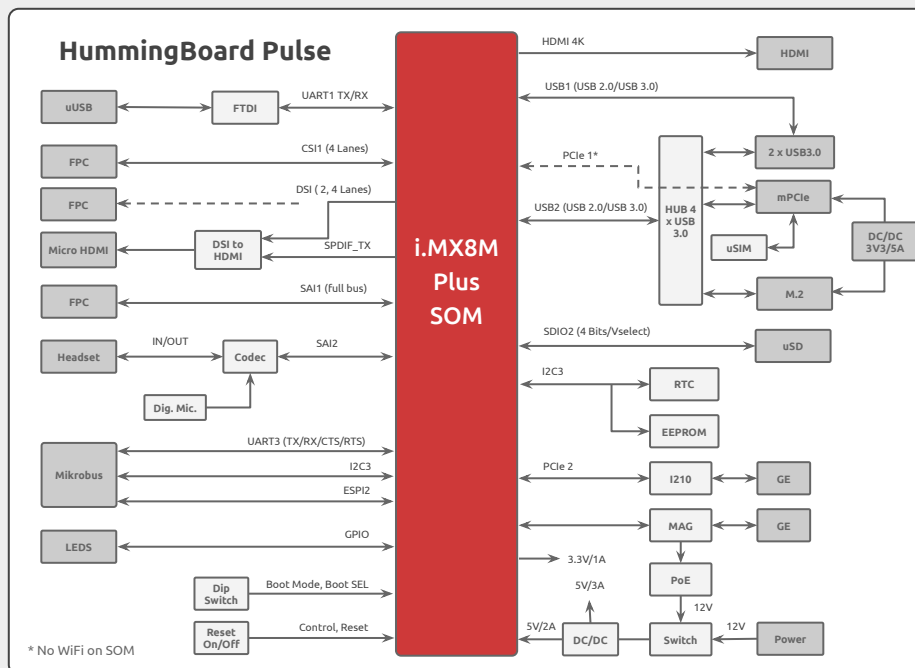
HummingBoard Pulse

uUSB
FTDI
UART1 TX/RX
FPC
CSI1 (4 Lanes)
FPC
DSI ( 2, 4 Lanes)
Micro HDMI
DSI to HDMI
SPDIF_TX
FPC
SAI1 (full bus)
Headset
IN/OUT
Codec
SAI2
Dig. Mic.
Mikrobus
UART3 (TX/RX/CTS/RTS)
I2C3
ESPI2
LEDS
GPIO
Dip Switch
Boot Mode, Boot SEL
Reset On/Off
Control, Reset
* No WiFi on SOM

i.MX8M Plus SOM

HDMI 4K
HDMI
USB1 (USB 2.0/USB 3.0)
2 x USB3.0
PCIe 1*
mPCIe
USB2 (USB 2.0/USB 3.0)
HUB 4 x USB 3.0
uSIM
DC/DC 3V3/5A
M.2
SDIO2 (4 Bits/Vselect)
uSD
I2C3
RTC
EEPROM
PCIe 2
I210
GE
MAG
GE
3.3V/1A
5V/3A
PoE
12V
5V/2A
DC/DC
Switch
12V
Power